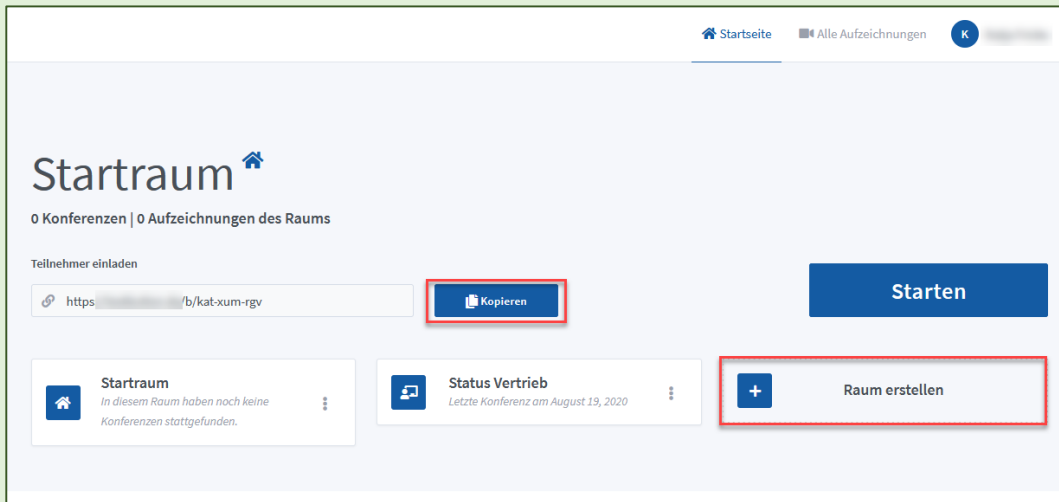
Startseite Alle Aufzeichnungen K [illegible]

Startraum

0 Konferenzen | 0 Aufzeichnungen des Raums

Teilnehmer einladen

https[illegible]/b/kat-xum-rgv

Kopieren

Starten

Startraum
In diesem Raum haben noch keine Konferenzen stattgefunden.

Status Vertrieb
Letzte Konferenz am August 19, 2020

Raum erstellen